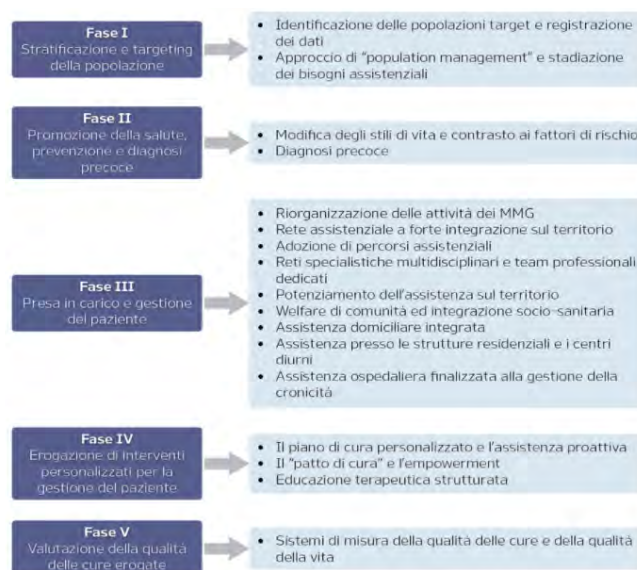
**Fase I**
Stratificazione e targeting della popolazione

- Identificazione delle popolazioni target e registrazione dei dati
- Approccio di "population management" e stadiazione dei bisogni assistenziali

**Fase II**
Promozione della salute, prevenzione e diagnosi precoce

- Modifica degli stili di vita e contrasto ai fattori di rischio
- Diagnosi precoce

**Fase III**
Presa in carico e gestione del paziente

- Riorganizzazione delle attività dei MMG
- Rete assistenziale a forte integrazione sul territorio
- Adozione di percorsi assistenziali
- Reti specialistiche multidisciplinari e team professionali dedicati
- Potenziamento dell'assistenza sul territorio
- Welfare di comunità ed integrazione socio-sanitaria
- Assistenza domiciliare integrata
- Assistenza presso le strutture residenziali e i centri diurni
- Assistenza ospedaliera finalizzata alla gestione della cronicità

**Fase IV**
Erogazione di interventi personalizzati per la gestione del paziente

- Il piano di cura personalizzato e l'assistenza proattiva
- Il "patto di cura" e l'empowerment
- Educazione terapeutica strutturata

**Fase V**
Valutazione della qualità delle cure erogate

- Sistemi di misura della qualità delle cure e della qualità della vita